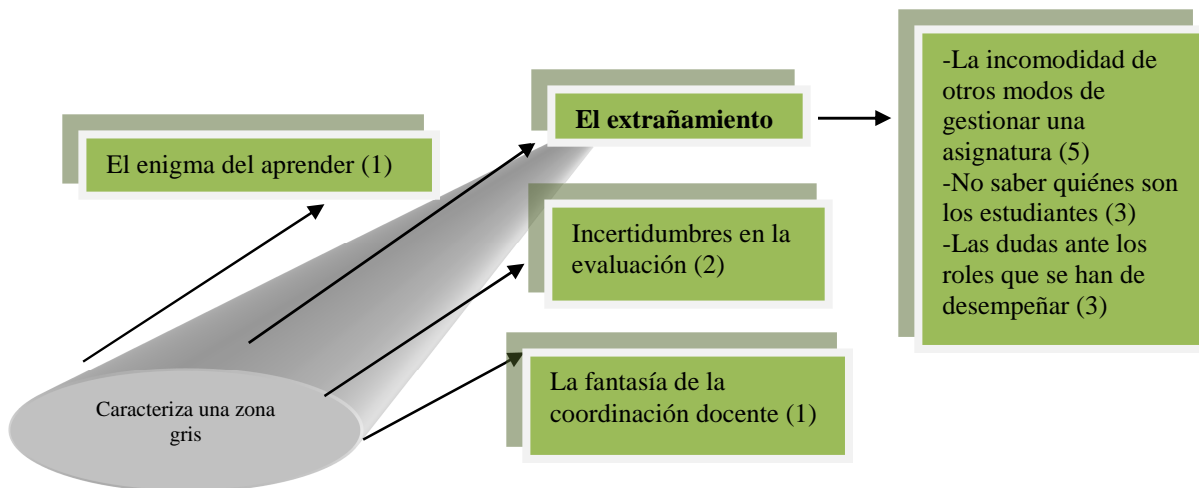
Caracteriza una zona gris

El enigma del aprender (1)

El extrañamiento

Incertidumbres en la evaluación (2)

La fantasía de la coordinación docente (1)

-La incomodidad de otros modos de gestionar una asignatura (5)
-No saber quiénes son los estudiantes (3)
-Las dudas ante los roles que se han de desempeñar (3)